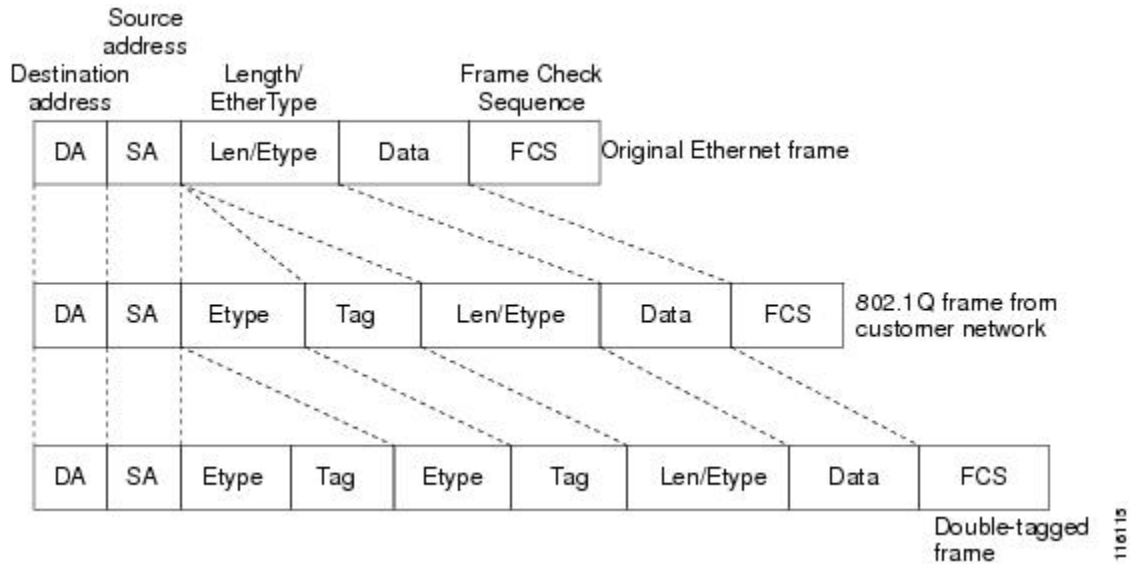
Source address

Destination address

Length/ EtherType

Frame Check Sequence

| DA | SA | Len/Etype | Data | FCS |
|---|---|---|---|---|

Original Ethernet frame

| DA | SA | Etype | Tag | Len/Etype | Data | FCS |
|---|---|---|---|---|---|---|

802.1Q frame from customer network

| DA | SA | Etype | Tag | Etype | Tag | Len/Etype | Data | FCS |
|---|---|---|---|---|---|---|---|---|

Double-tagged frame

116115